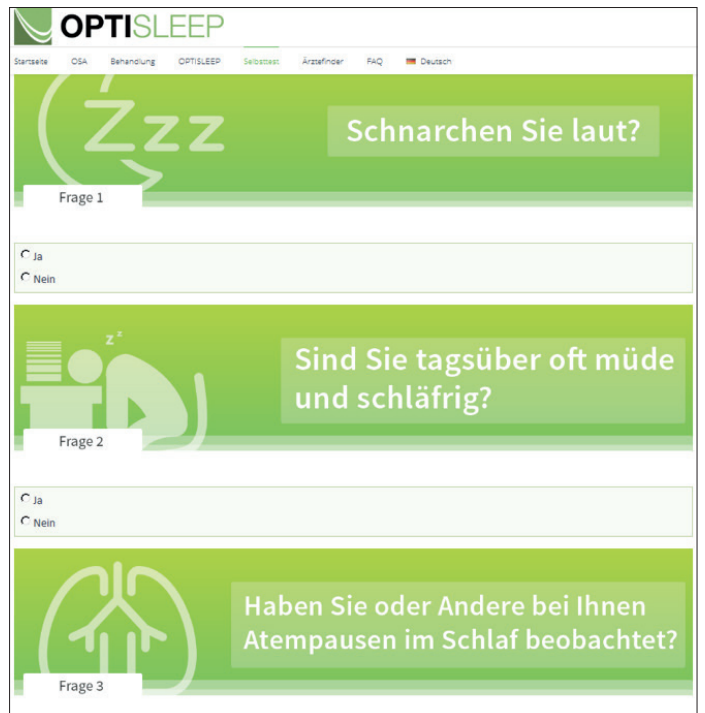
OPTISLEEP

Startseite OSA Behandlung OPTISLEEP Selbsttest Ärztefinder FAQ Deutsch

Zzz

Schnarchen Sie laut?

Frage 1

Ja
Nein

z z

Sind Sie tagsüber oft müde und schläfrig?

Frage 2

Ja
Nein

Haben Sie oder Andere bei Ihnen Atempausen im Schlaf beobachtet?

Frage 3